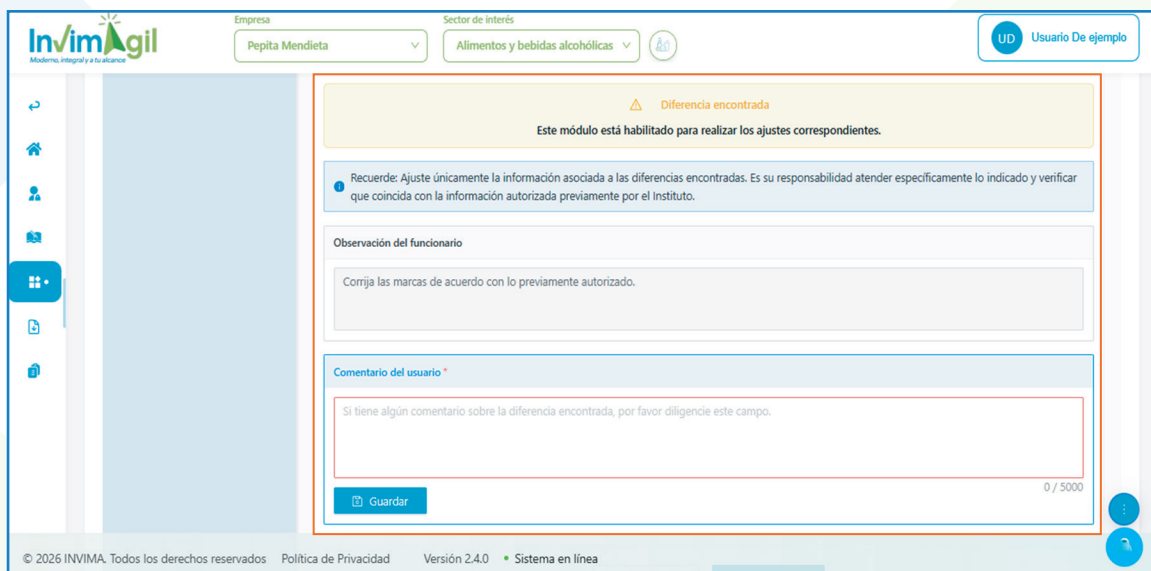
InvimAgil
Moderno, integral y a tu alcance

Empresa
Pepita Mendieta

Sector de interés
Alimentos y bebidas alcohólicas

UD Usuario De ejemplo

Diferencia encontrada
Este módulo está habilitado para realizar los ajustes correspondientes.

Recuerde: Ajuste únicamente la información asociada a las diferencias encontradas. Es su responsabilidad atender específicamente lo indicado y verificar que coincida con la información autorizada previamente por el Instituto.

Observación del funcionario

Corrija las marcas de acuerdo con lo previamente autorizado.

Comentario del usuario *

Si tiene algún comentario sobre la diferencia encontrada, por favor diligencie este campo.

0 / 5000

Guardar

© 2026 INVIMA. Todos los derechos reservados Política de Privacidad Versión 2.4.0 Sistema en línea